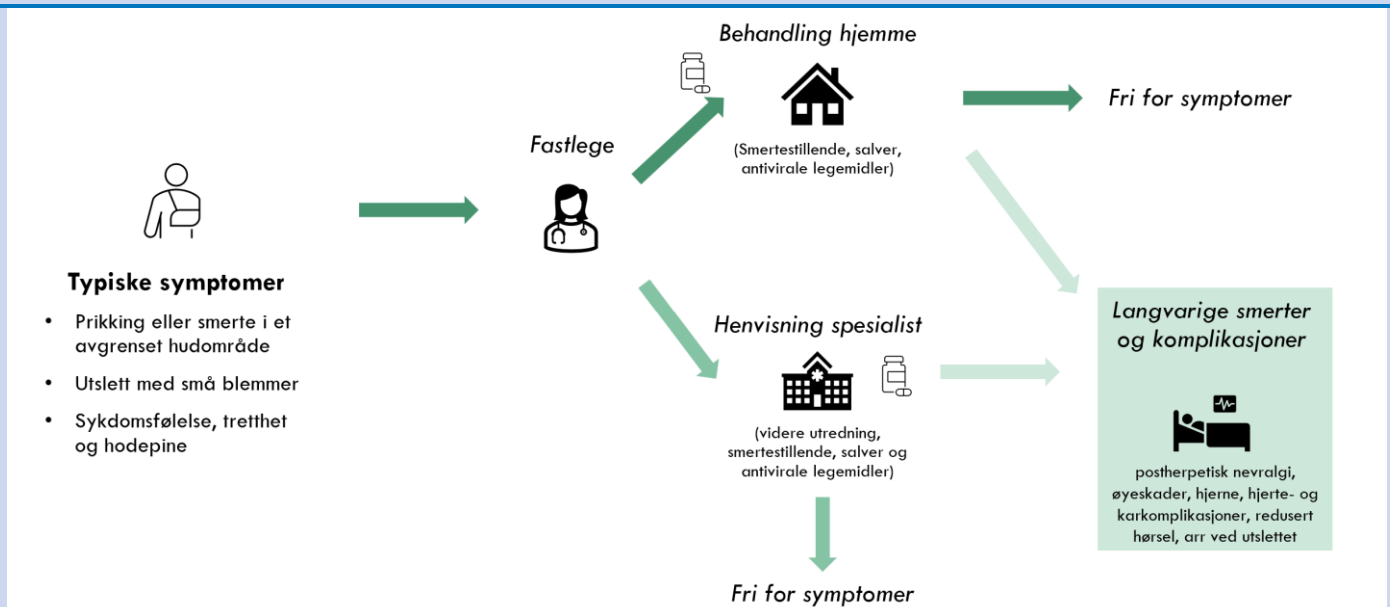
Typiske symptomer

- Prikking eller smerte i et avgrenset hudområde
- Utslett med små blemmer
- Sykdomsfølelse, tretthet og hodepine

Fastlege

Behandling hjemme

(Smertestillende, salver, antivirale legemidler)

Fri for symptomer

Henvisning spesialist

(videre utredning, smertestillende, salver og antivirale legemidler)

Fri for symptomer

Langvarige smerter og komplikasjoner

postherpetisk nevralgi, øyeskader, hjerne, hjerte- og karkomplikasjoner, redusert hørsel, arr ved utslettet